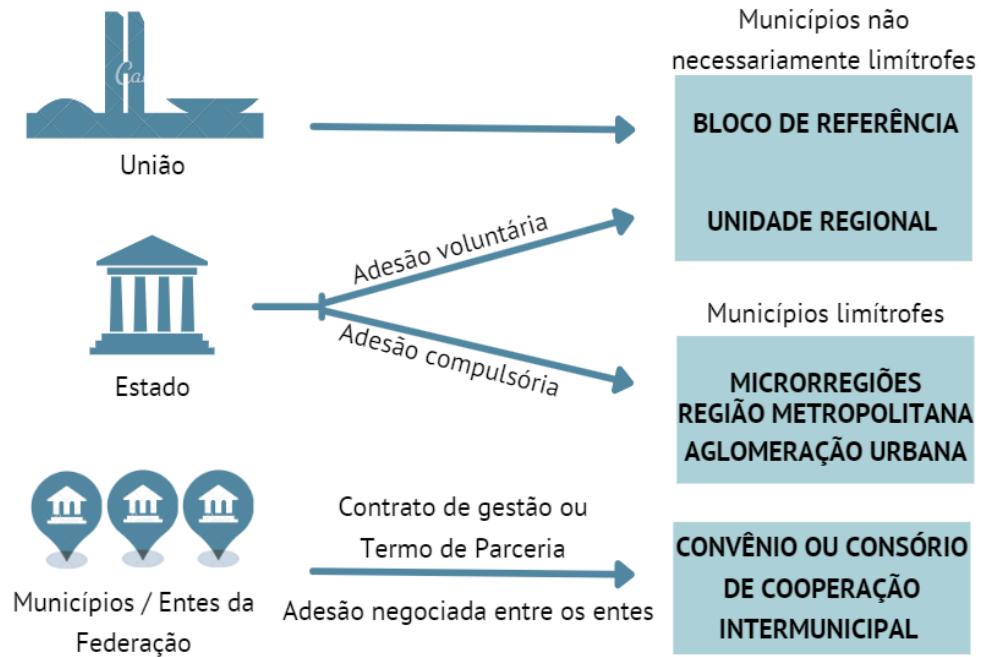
União

Municípios não necessariamente limítrofes

BLOCO DE REFERÊNCIA

UNIDADE REGIONAL

Adesão voluntária

Adesão compulsória

Estado

Municípios limítrofes

MICRORREGIÕES
REGIÃO METROPOLITANA
AGLOMERAÇÃO URBANA

Municípios / Entes da Federação

Contrato de gestão ou Termo de Parceria

Adesão negociada entre os entes

CONVÊNIO OU CONSÓRIO DE COOPERAÇÃO INTERMUNICIPAL